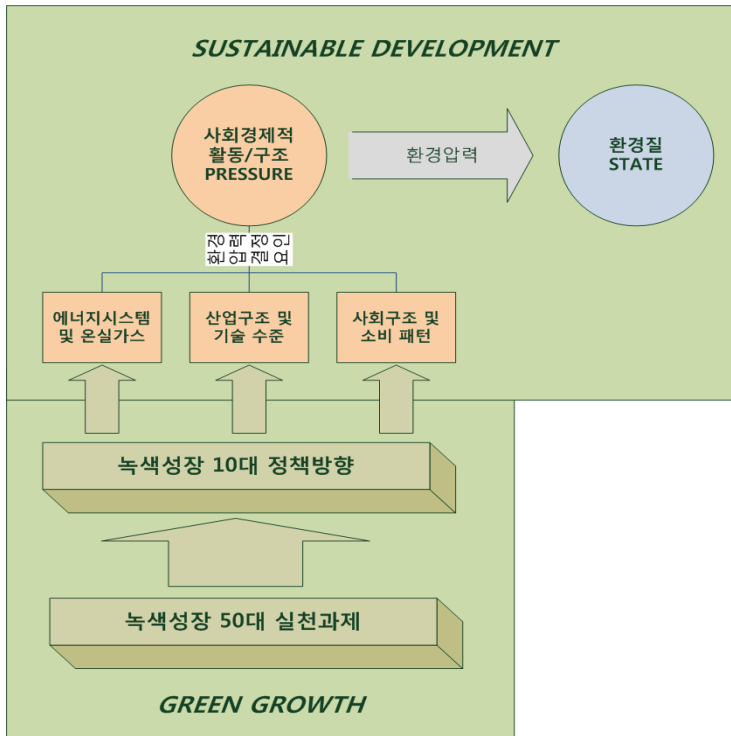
SUSTAINABLE DEVELOPMENT

사회경제적 활동/구조 PRESSURE

환경압력

환경질 STATE

환경압력결정요인

에너지시스템 및 온실가스

산업구조 및 기술 수준

사회구조 및 소비 패턴

녹색성장 10대 정책방향

녹색성장 50대 실천과제

GREEN GROWTH